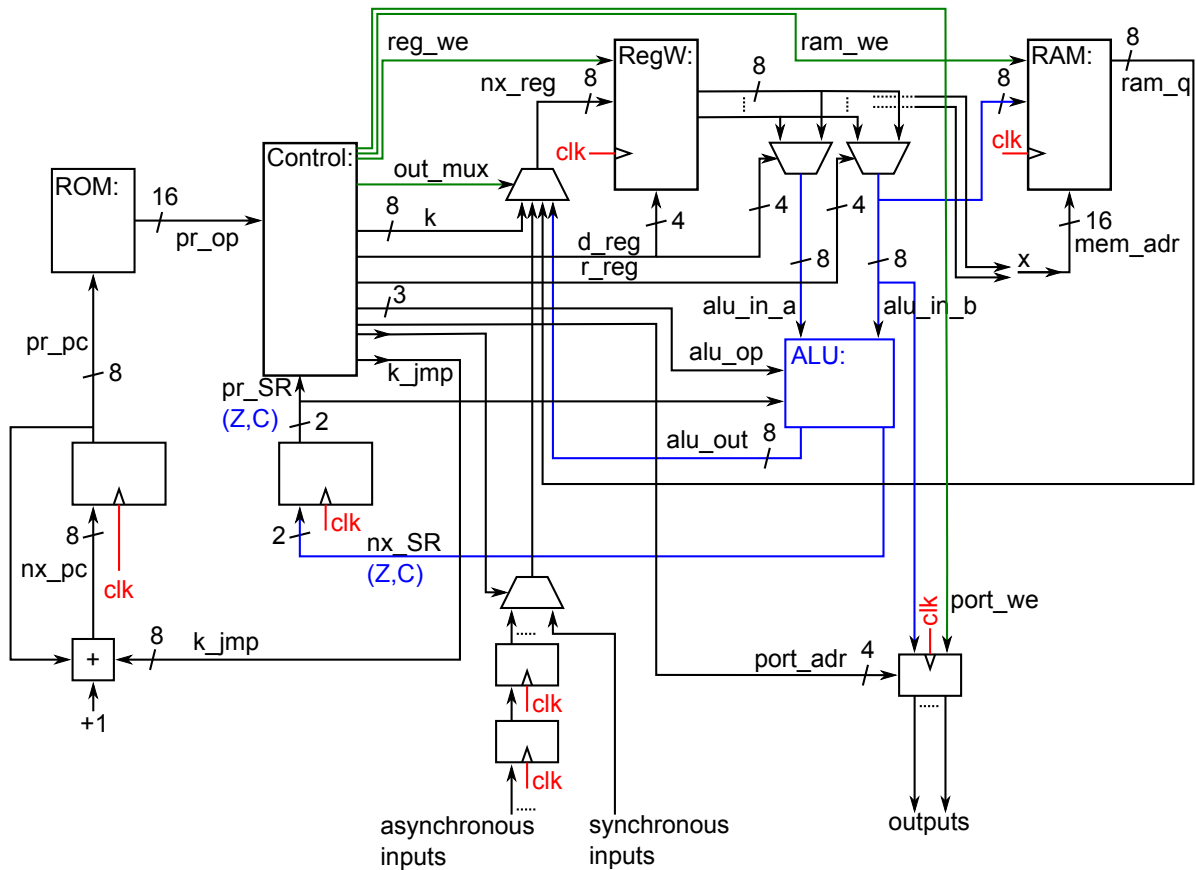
reg_we
ram_we
RegW:
RAM:
8
8
8
8
nx_reg
ram_q
clk
clk
Control:
ROM:
out_mux
16
16
pr_op
8
k
4
4
4
mem_adr
d_reg
r_reg
8
8
x
3
alu_in_a
alu_in_b
pr_pc
alu_op
ALU:
8
k_jmp
pr_SR
(Z,C)
2
alu_out
8
8
clk
2
nx_SR
(Z,C)
nx_pc
clk
clk
port_we
8
k_jmp
port_adr
4
+
clk
+1
clk
asynchronous inputs
synchronous inputs
outputs